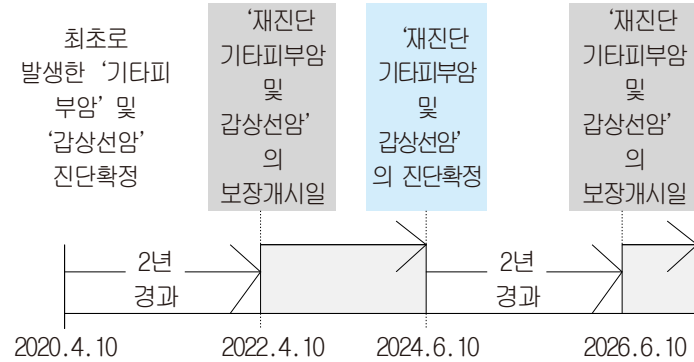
최초로 발생한 ‘기타피부암’ 및 ‘갑상선암’ 진단확정

‘재진단 기타피부암 및 갑상선암’ 의 보장개시일

‘재진단 기타피부암 및 갑상선암’ 의 진단확정

‘재진단 기타피부암 및 갑상선암’ 의 보장개시일

2년 경과

2년 경과

2020.4.10

2022.4.10

2024.6.10

2026.6.10